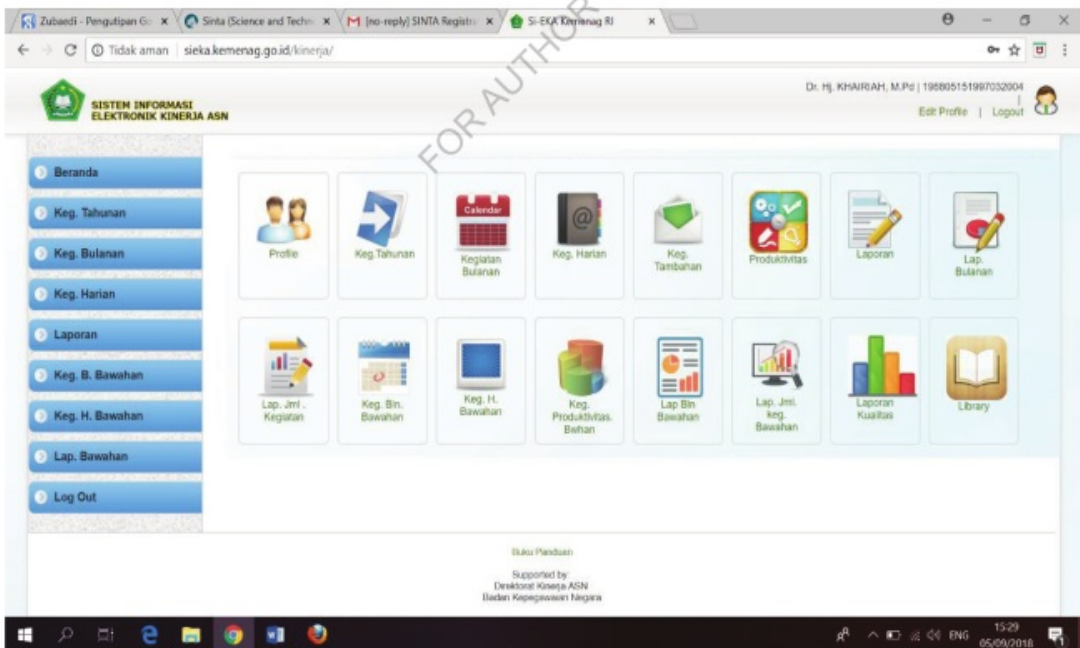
Zubaedi - Pengutipan G ×
Sinta (Science and Techn ×
[no-reply] SINTA Registr ×
Si-EKA Kemenag RI ×

Tidak aman | sieka.kemenag.go.id/kinerja/

FOR AUTHOR

SISTEM INFORMASI ELEKTRONIK KINERJA ASN

Dr. Hj. KHAIRIAH, M.Pd | 196805151997032004
Edit Profile | Logout

Beranda
Keg. Tahunan
Keg. Bulanan
Keg. Harian
Laporan
Keg. B. Bawahan
Keg. H. Bawahan
Lap. Bawahan
Log Out

Profile
Keg.Tahunan
Calendar
Kegiatan Bulanan
Keg. Harian
Keg. Tambahan
Produktivitas
Laporan
Lap. Bulanan

Lap. Jml . Kegiatan
Keg. Bln. Bawahan
Keg. H. Bawahan
Keg. Produktivitas. Bwhan
Lap Bln Bawahan
Lap. Jml. keg. Bawahan
Laporan Kualitas
Library

Buku Panduan

Supported by:
Direktorat Kinerja ASN
Badan Kepegawaian Negara

ENG 15:29 05/09/2018